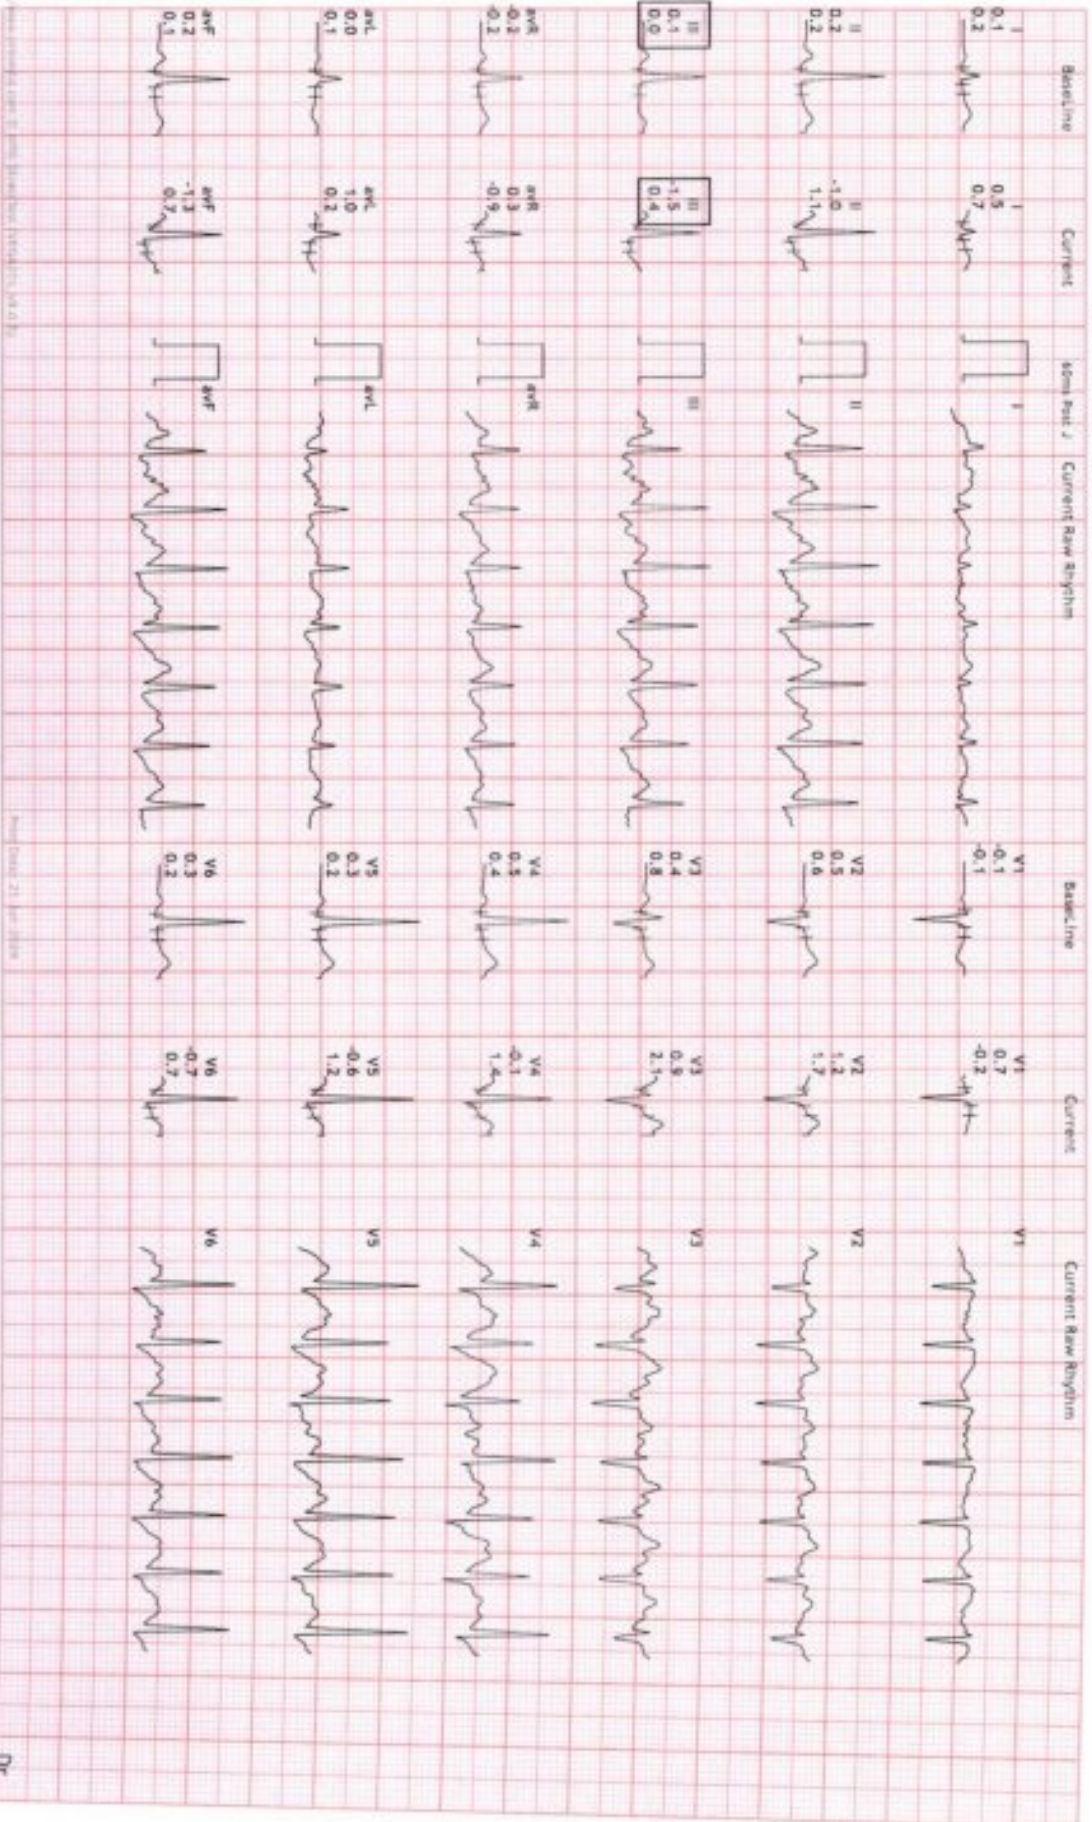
BaseLine Current 60ms Post J Current Raw Rhythm BaseLine Current Current Raw Rhythm

I
0.1
0.2

I
0.5
0.7

I

V1
-0.1
-0.1

V1
0.7
-0.2

V1

II
0.2
0.2

II
-1.0
1.1

II

V2
0.5
0.6

V2
1.2
1.7

V2

III
0.1
0.0

III
-1.5
0.4

III

V3
0.4
0.8

V3
0.9
2.1

V3

aVR
-0.2
-0.2

aVR
0.3
-0.9

aVR

V4
0.5
0.4

V4
-0.1
1.4

V4

aVL
0.0
0.1

aVL
1.0
0.2

aVL

V5
0.3
0.2

V5
-0.6
1.2

V5

aVF
0.2
0.1

aVF
-1.3
0.7

aVF

V6
0.3
0.2

V6
-0.7
0.7

V6

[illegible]

Print Date: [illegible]

Dr.